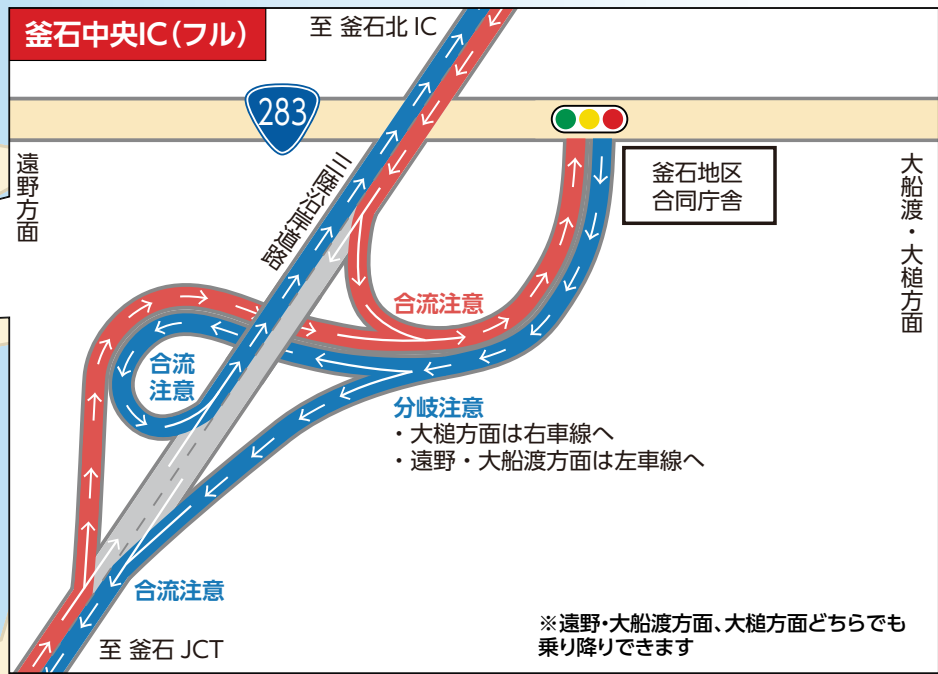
釜石中央IC（フル）

至 釜石北 IC

283

遠野方面

三陸沿岸道路

釜石地区合同庁舎

大船渡・大槌方面

合流注意

合流注意

分岐注意
・大槌方面は右車線へ
・遠野・大船渡方面は左車線へ

合流注意

至 釜石 JCT

※遠野・大船渡方面、大槌方面どちらでも乗り降りできます